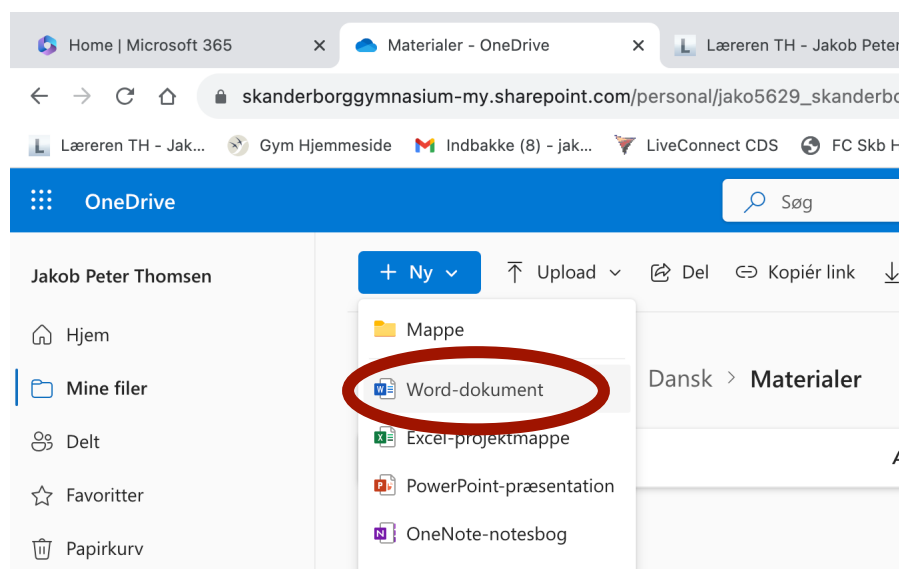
Home | Microsoft 365 ×
Materialer - OneDrive ×
Læreren TH - Jakob Peter

skanderborggymnasium-my.sharepoint.com/personal/jako5629_skanderbo

Læreren TH - Jak...
Gym Hjemmeside
Indbakke (8) - jak...
LiveConnect CDS
FC Skb H

OneDrive
Søg

Jakob Peter Thomsen
Hjem
Mine filer
Delt
Favoritter
Papirkurv

+ Ny
Upload
Del
Kopiér link

Mappe
Word-dokument
Excel-projektmappe
PowerPoint-præsentation
OneNote-notesbog

Dansk > Materialer